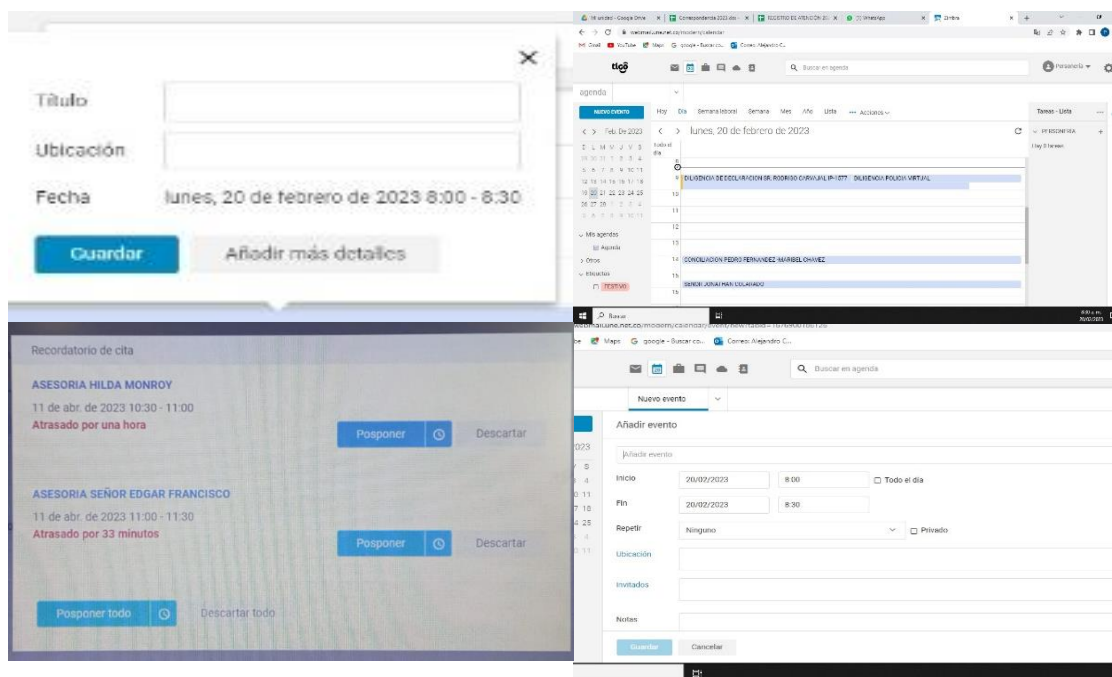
×

Título

Ubicación

Fecha lunes, 20 de febrero de 2023 8:00 - 8:30

Guardar

Añadir más detalles

Recordatorio de cita

ASESORIA HILDA MONROY

11 de abr. de 2023 10:30 - 11:00

Atrasado por una hora

Posponer

Descartar

ASESORIA SEÑOR EDGAR FRANCISCO

11 de abr. de 2023 11:00 - 11:30

Atrasado por 33 minutos

Posponer

Descartar

Posponer todo

Descartar todo

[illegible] - Google Drive | Correspondencia 2023.xlsx | REGISTRO DE ATENCIÓN 20 | WhatsApp | Zimbra

webmail.une.net.co/modern/calendar

Gmail YouTube Maps google - Buscar co... Correo: Alejandro C...

tigo

Buscar en agenda

Personería

agenda

NUEVO EVENTO

Hoy Día Semana laboral Semana Mes Año Lista Acciones

Tareas - Lista

Feb. De 2023

lunes, 20 de febrero de 2023

PERSONERIA

Hay 0 tareas

D L M M J V S

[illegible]

Todo el día

8

9 DILIGENCIA DE DECLARACION SR. RODRIGO CARVAJAL IP-1077 DILIGENCIA POLICIA VIRTUAL

10

11

12

13

14 CONCILIACION PEDRO FERNANDEZ -MARIBEL CHAVEZ

15 SEÑOR JONATHAN COLORADO

Mis agendas

Agenda

Otros

Etiquetas

TESTIGO

Buscar

webmail.une.net.co/modern/calendar/event/new?tabid=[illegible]

Maps google - Buscar co... Correo: Alejandro C...

Buscar en agenda

Nuevo evento

Añadir evento

Añadir evento

Inicio 20/02/2023 8:00 Todo el día

Fin 20/02/2023 8:30

Repetir Ninguno Privado

Ubicación

Invitados

Notas

Guardar Cancelar